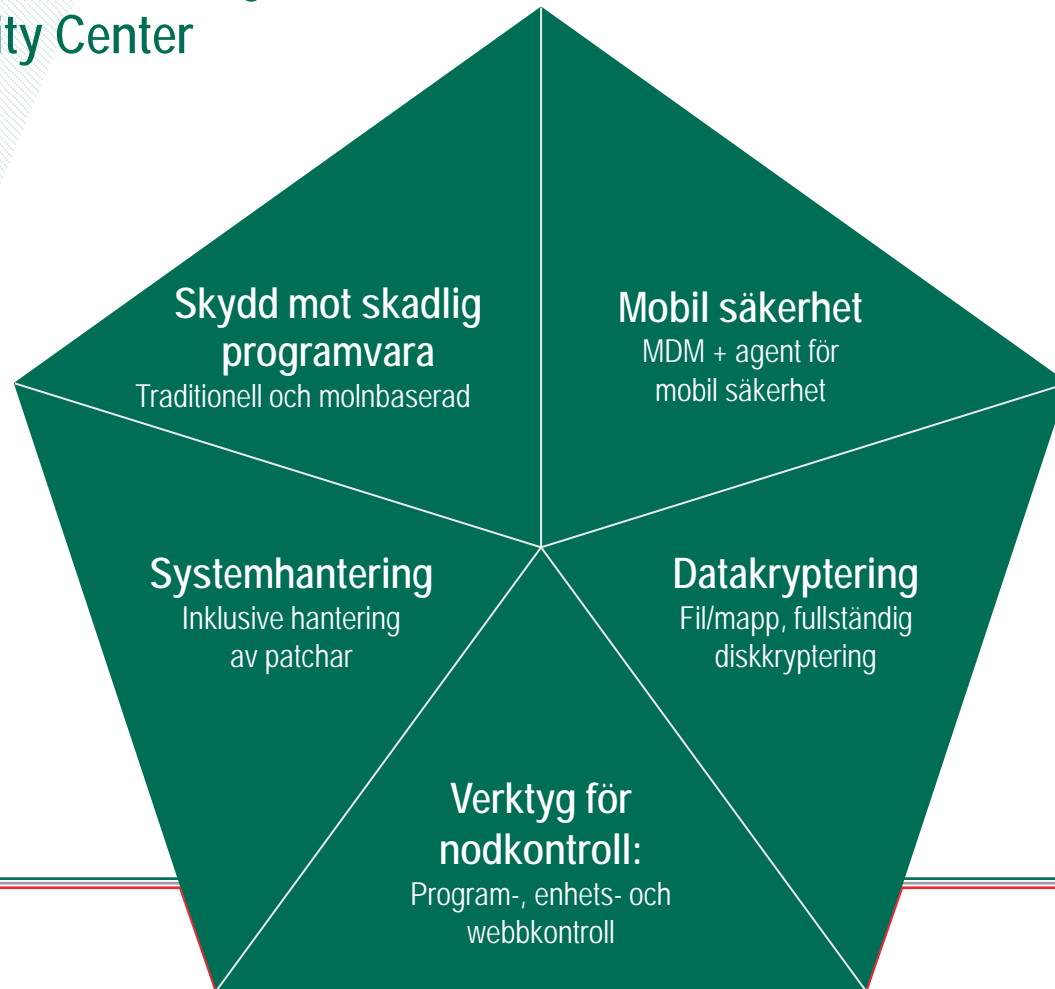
ty Center

Skydd mot skadlig programvara
Traditionell och molnbaserad

Mobil säkerhet
MDM + agent för mobil säkerhet

Systemhantering
Inklusive hantering av patchar

Datakryptering
Fil/mapp, fullständig diskkryptering

Verktyg för nodkontroll:
Program-, enhets- och webbkontroll